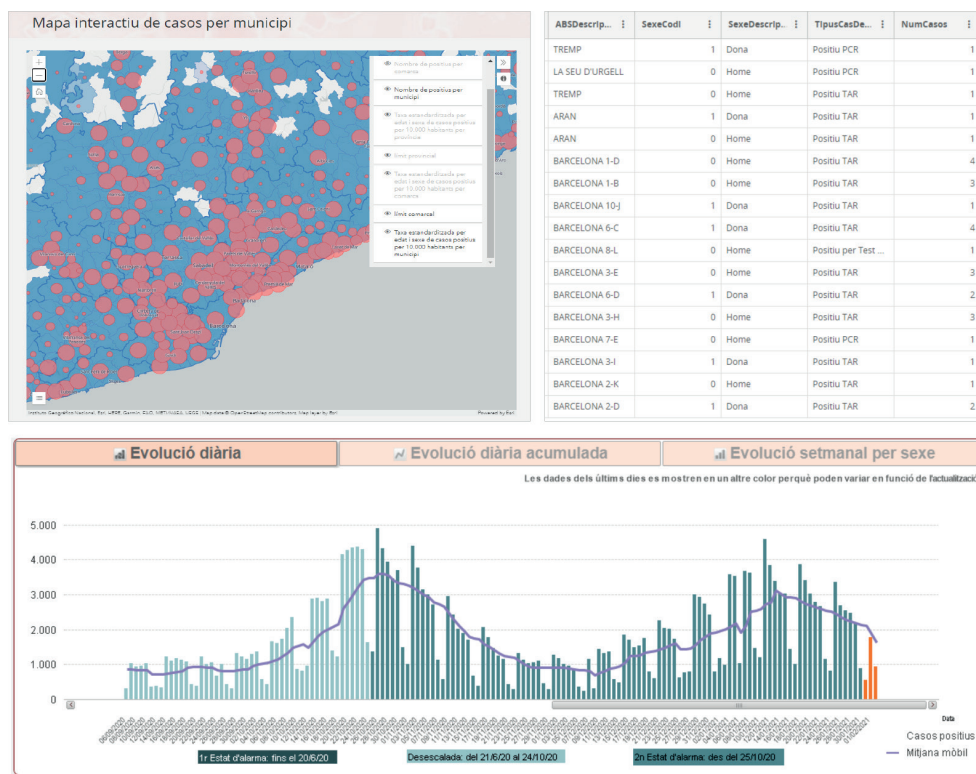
Mapa interactiu de casos per municipi

Nombre de positius per comarca
Nombre de positius per municipi
Taxa estandarditzada per edat i sexe de casos positius per 10.000 habitants per província
límit provincial
Taxa estandarditzada per edat i sexe de casos positius per 10.000 habitants per comarca
límit comarcal
Taxa estandarditzada per edat i sexe de casos positius per 10.000 habitants per municipi

Barcelona

Institut Cartogràfic Nacional, Esri, HERE, Garmin, FAO, METI/NASA, USGS | Map data © OpenStreetMap contributors, Map layer by Esri
Powered by Esri

| ABSDescrip... | SexeCodi | SexeDescrip... | TipusCasDe... | NumCasos |
|---|---|---|---|---|
| TREMP | 1 | Dona | Positiu PCR | 1 |
| LA SEU D'URGELL | 0 | Home | Positiu PCR | 1 |
| TREMP | 0 | Home | Positiu TAR | 1 |
| ARAN | 1 | Dona | Positiu TAR | 1 |
| ARAN | 0 | Home | Positiu TAR | 1 |
| BARCELONA 1-D | 0 | Home | Positiu TAR | 4 |
| BARCELONA 1-B | 0 | Home | Positiu TAR | 3 |
| BARCELONA 10-J | 1 | Dona | Positiu TAR | 1 |
| BARCELONA 6-C | 1 | Dona | Positiu TAR | 4 |
| BARCELONA 8-L | 0 | Home | Positiu per Test ... | 1 |
| BARCELONA 3-E | 0 | Home | Positiu TAR | 3 |
| BARCELONA 6-D | 1 | Dona | Positiu TAR | 2 |
| BARCELONA 3-H | 0 | Home | Positiu TAR | 3 |
| BARCELONA 7-E | 0 | Home | Positiu PCR | 1 |
| BARCELONA 3-I | 1 | Dona | Positiu TAR | 1 |
| BARCELONA 2-K | 0 | Home | Positiu TAR | 1 |
| BARCELONA 2-D | 1 | Dona | Positiu TAR | 2 |

Evolució diària | Evolució diària acumulada | Evolució setmanal per sexe

Les dades dels últims dies es mostren en un altre color perquè poden variar en funció de l'actualitzaci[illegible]

5.000
4.000
3.000
2.000
1.000
0

Data

1r Estat d'alarma: fins el 20/6/20
Desescalada: del 21/6/20 al 24/10/20
2n Estat d'alarma: des del 25/10/20

Casos positius
Mitjana mòbil